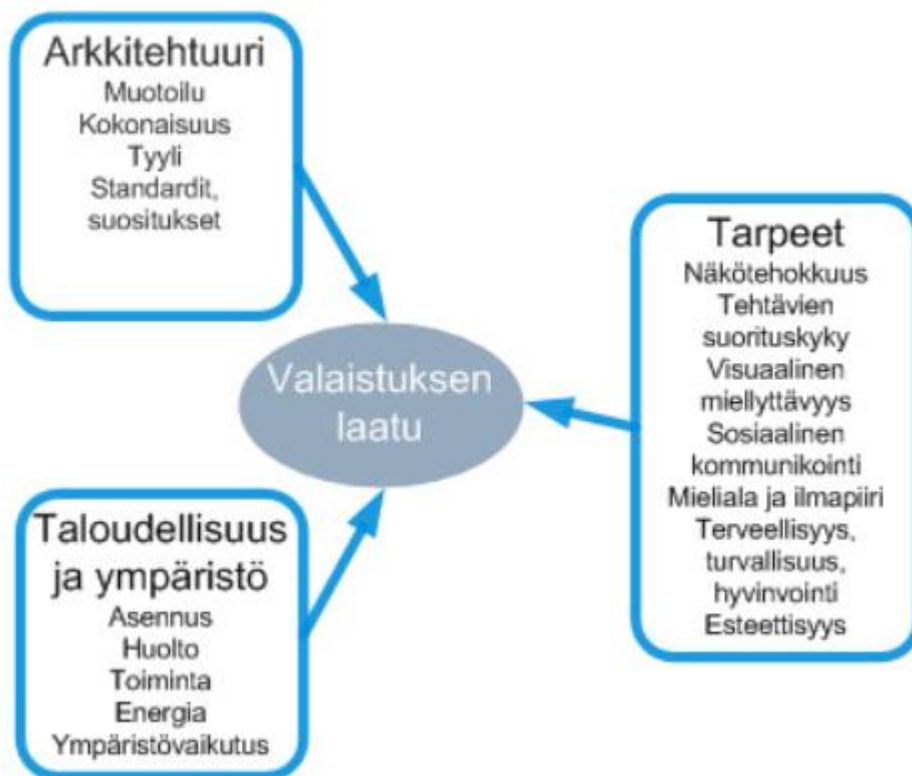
Arkkitehtuuri
Muotoilu
Kokonaisuus
Tyyli
Standardit, suositukset

Valaistuksen laatu

Tarpeet
Näkötehokkuus
Tehtävien suorituskyky
Visuaalinen miellyttävyys
Sosiaalinen kommunikointi
Mieliala ja ilmapiiri
Terveellisyys, turvallisuus, hyvinvointi
Esteettisyys

Taloudellisuus ja ympäristö
Asennus
Huolto
Toiminta
Energia
Ympäristövaikutus